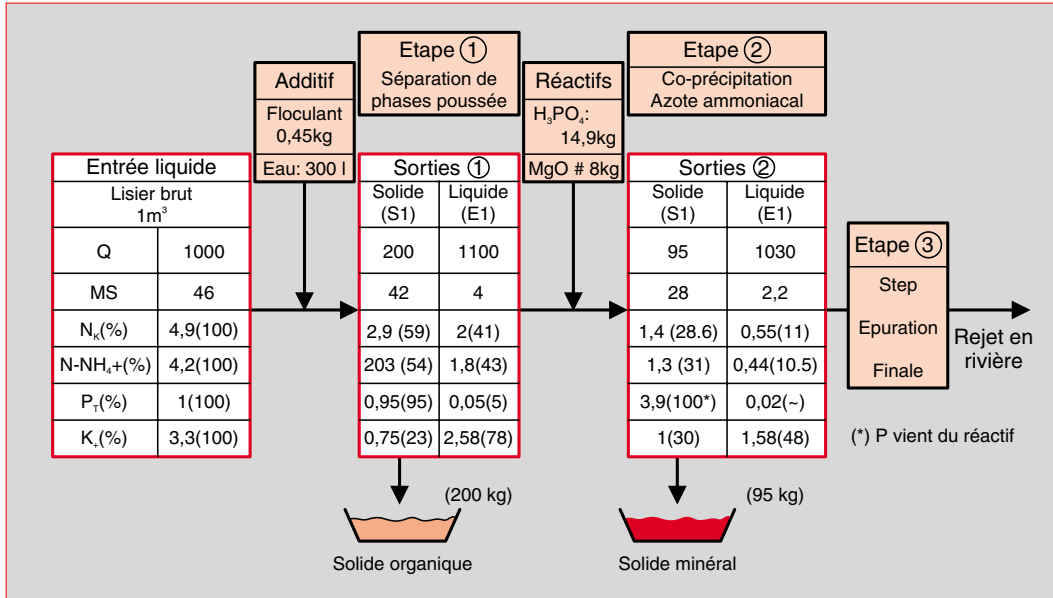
Etape ①
Séparation de phases poussée

Etape ②
Co-précipitation
Azote ammoniacal

Additif
Floculant 0,45kg
Eau: 300 l

Réactifs
$H_3PO_4$: 14,9kg
MgO # 8kg

| Entrée liquide | |
|---|---|
| Lisier brut 1m³ | |
| Q | 1000 |
| MS | 46 |
| $N_K$(%) | 4,9(100) |
| N-$NH_4$+(%) | 4,2(100) |
| $P_T$(%) | 1(100) |
| $K_+$(%) | 3,3(100) |

| Sorties ① | |
|---|---|
| Solide (S1) | Liquide (E1) |
| 200 | 1100 |
| 42 | 4 |
| 2,9 (59) | 2(41) |
| 203 (54) | 1,8(43) |
| 0,95(95) | 0,05(5) |
| 0,75(23) | 2,58(78) |

| Sorties ② | |
|---|---|
| Solide (S1) | Liquide (E1) |
| 95 | 1030 |
| 28 | 2,2 |
| 1,4 (28.6) | 0,55(11) |
| 1,3 (31) | 0,44(10.5) |
| 3,9(100*) | 0,02(~) |
| 1(30) | 1,58(48) |

Etape ③
Step
Epuration
Finale

Rejet en rivière

(*) P vient du réactif

(200 kg)
Solide organique

(95 kg)
Solide minéral